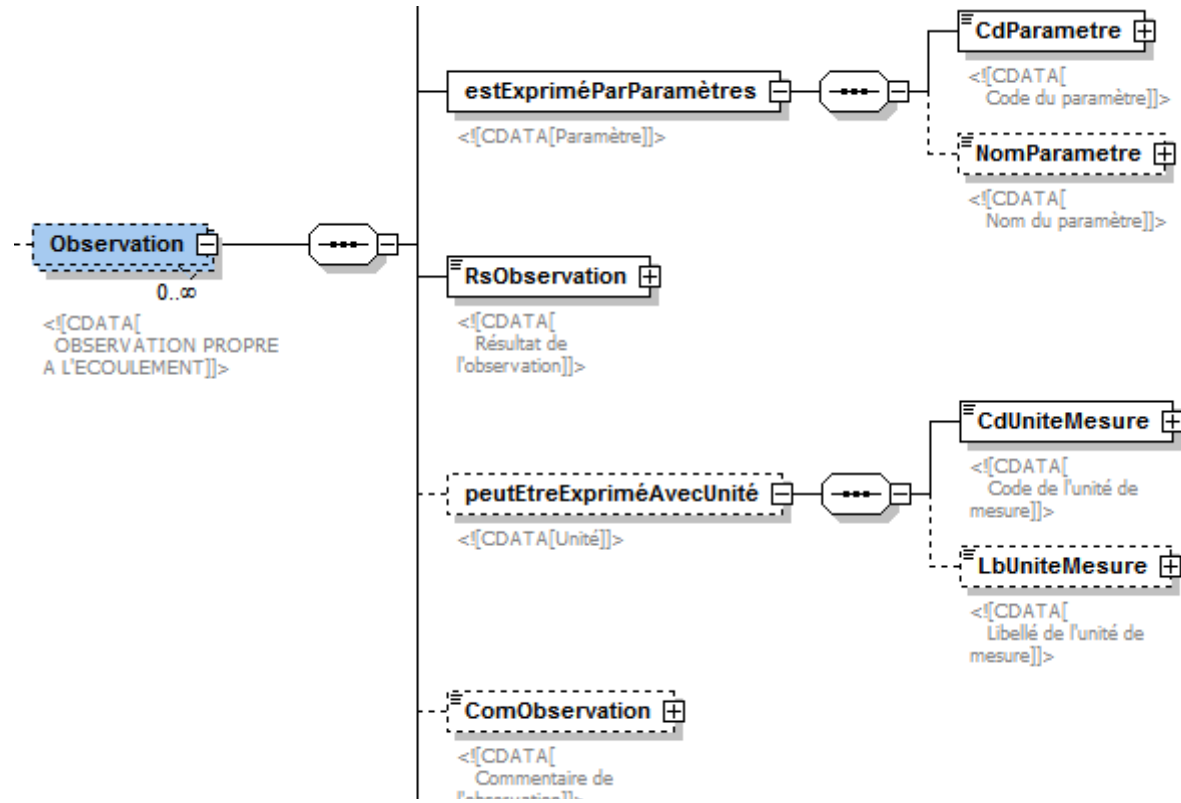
Observation

0..∞

<![CDATA[
OBSERVATION PROPRE A L'ECOULEMENT]]>

estExpriméParParamètres

<![CDATA[Paramètre]]>

CdParametre

<![CDATA[
Code du paramètre]]>

NomParametre

<![CDATA[
Nom du paramètre]]>

RsObservation

<![CDATA[
Résultat de l'observation]]>

peutEtreExpriméAvecUnité

<![CDATA[Unité]]>

CdUniteMesure

<![CDATA[
Code de l'unité de mesure]]>

LbUniteMesure

<![CDATA[
Libellé de l'unité de mesure]]>

ComObservation

<![CDATA[
Commentaire de
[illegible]